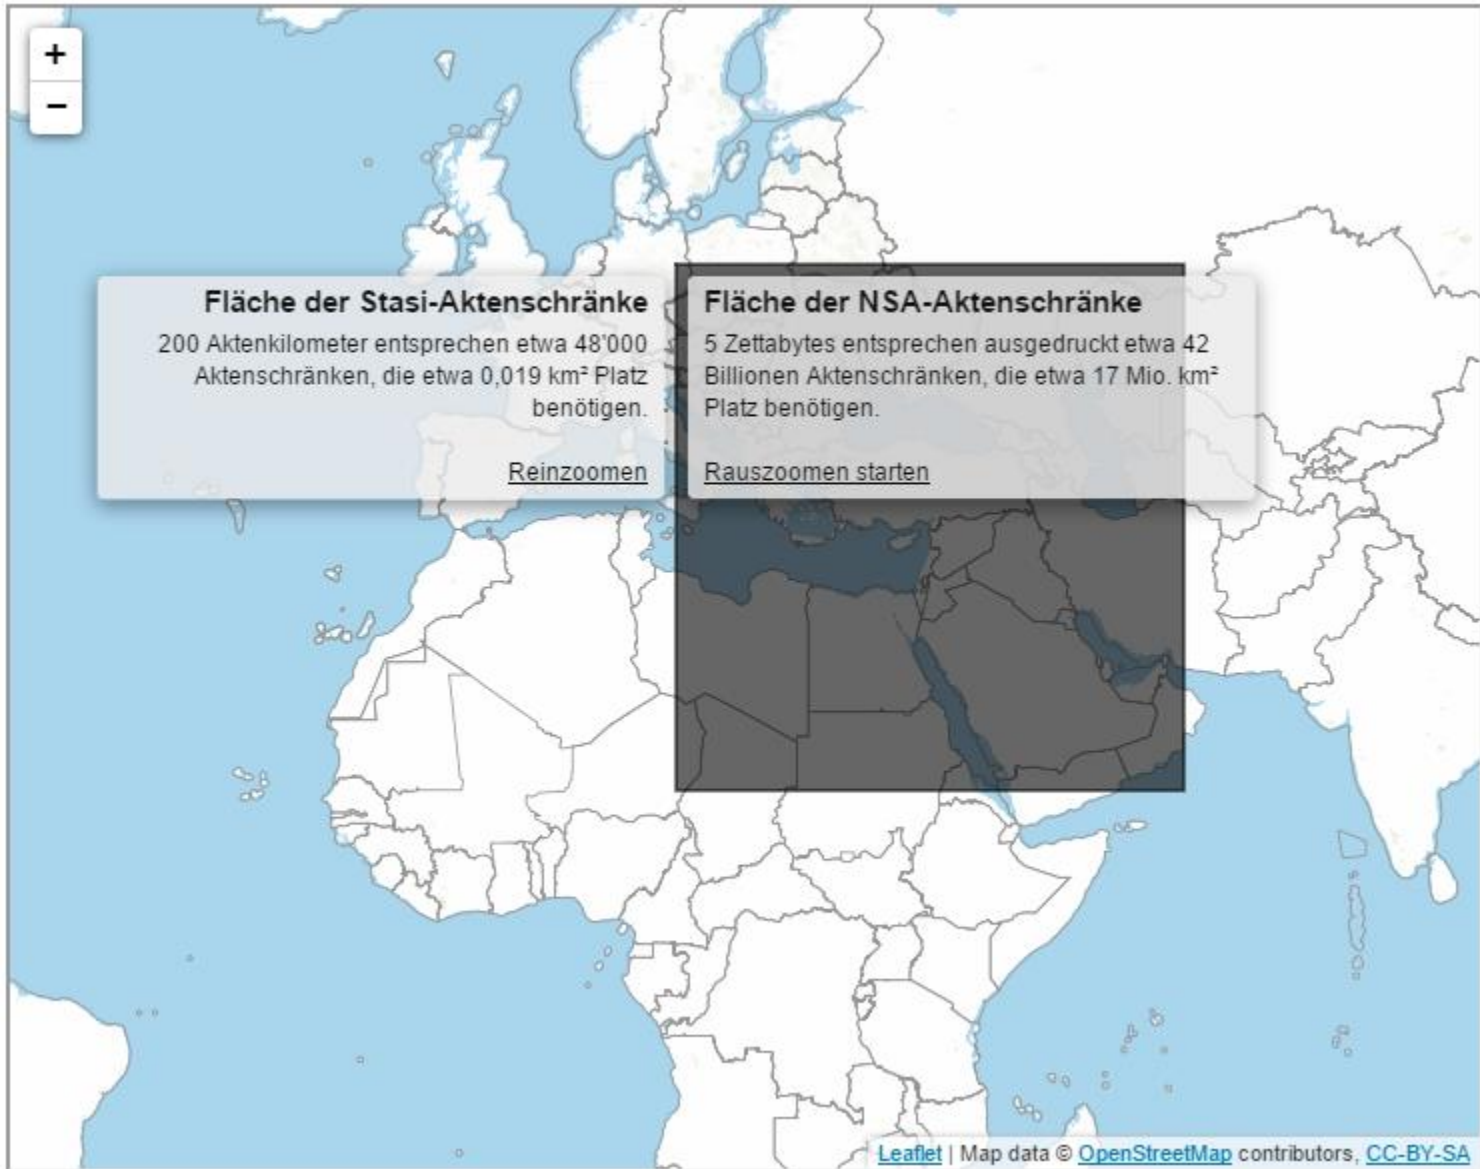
+
−

Fläche der Stasi-Aktenschränke

200 Aktenkilometer entsprechen etwa 48'000 Aktenschränken, die etwa 0,019 km² Platz benötigen.

Reinzoomen

Fläche der NSA-Aktenschränke

5 Zettabytes entsprechen ausgedruckt etwa 42 Billionen Aktenschränken, die etwa 17 Mio. km² Platz benötigen.

Rauszoomen starten

Leaflet | Map data © OpenStreetMap contributors, CC-BY-SA